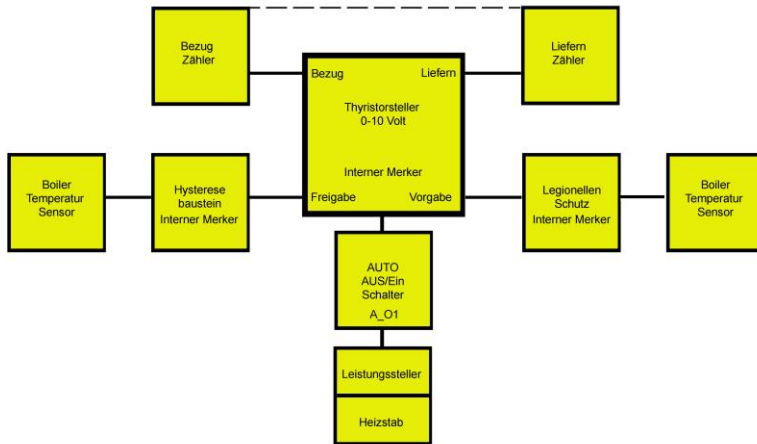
Bezug
Zähler

Liefern
Zähler

Bezug

Liefern

Thyristorsteller
0-10 Volt

Interner Merker

Freigabe

Vorgabe

Boiler
Temperatur
Sensor

Hysterese
baustein
Interner Merker

Legionellen
Schutz
Interner Merker

Boiler
Temperatur
Sensor

AUTO
AUS/Ein
Schalter
A_O1

Leistungssteller

Heizstab